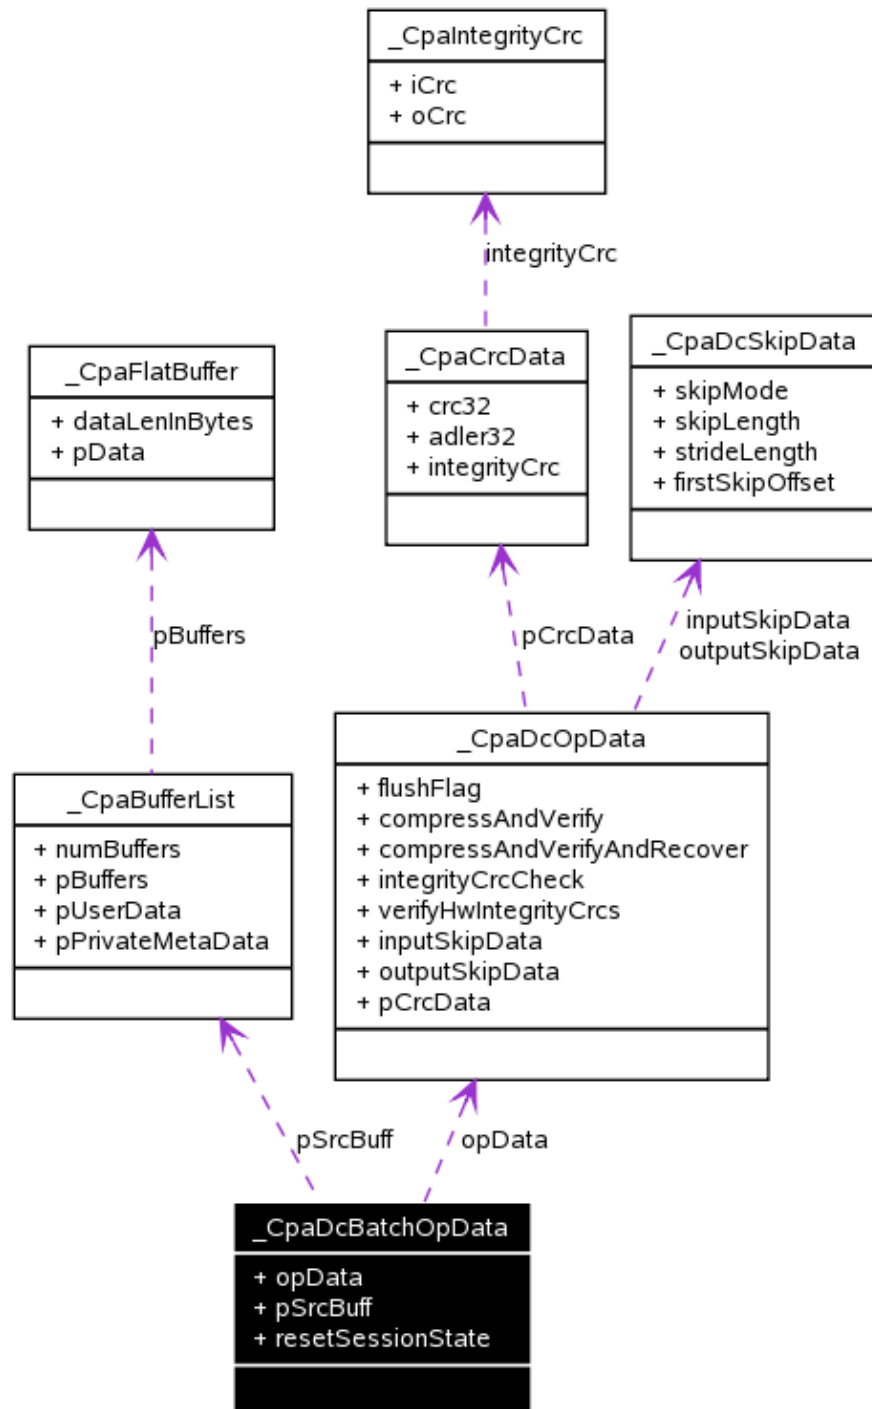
_CpaIntegrityCrc

+ iCrc
+ oCrc

integrityCrc

_CpaFlatBuffer

+ dataLenInBytes
+ pData

_CpaCrcData

+ crc32
+ adler32
+ integrityCrc

_CpaDcSkipData

+ skipMode
+ skipLength
+ strideLength
+ firstSkipOffset

pBuffers

pCrcData

inputSkipData
outputSkipData

_CpaDcOpData

+ flushFlag
+ compressAndVerify
+ compressAndVerifyAndRecover
+ integrityCrcCheck
+ verifyHwIntegrityCrcs
+ inputSkipData
+ outputSkipData
+ pCrcData

_CpaBufferList

+ numBuffers
+ pBuffers
+ pUserData
+ pPrivateMetaData

pSrcBuff

opData

_CpaDcBatchOpData

+ opData
+ pSrcBuff
+ resetSessionState